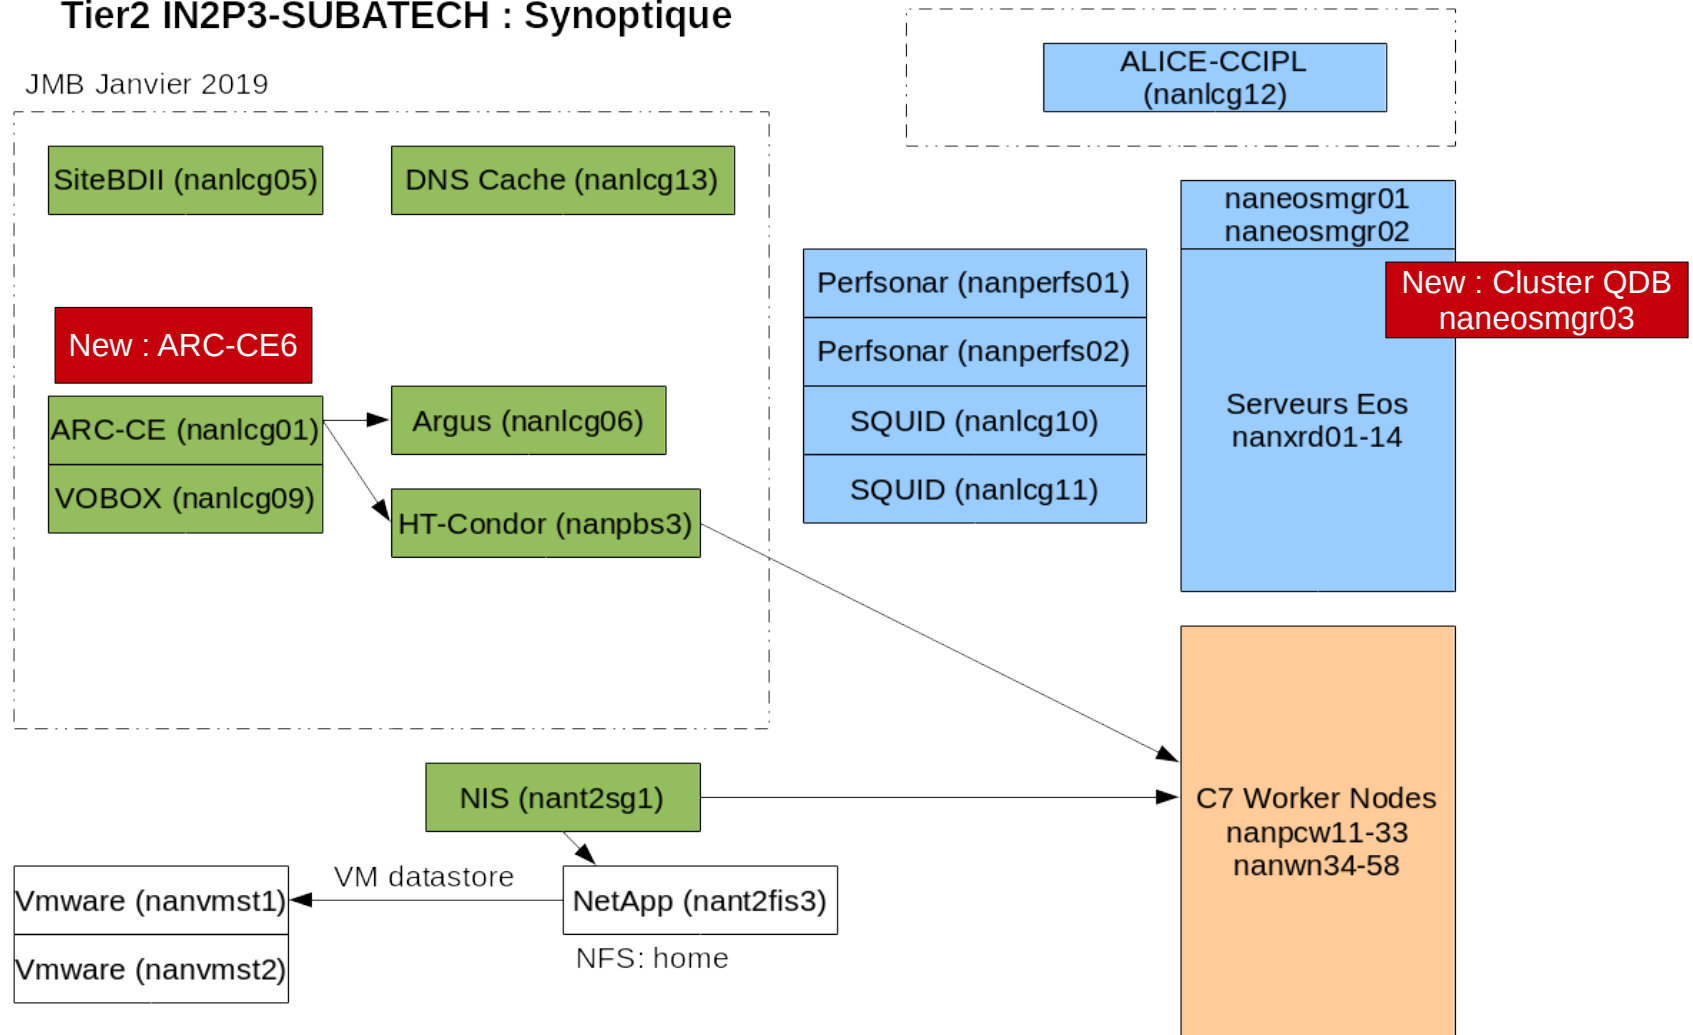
Tier2 IN2P3-SUBATECH : Synoptique

JMB Janvier 2019

ALICE-CCIPL (nanlcg12)

SiteBDII (nanlcg05)

DNS Cache (nanlcg13)

naneosmgr01
naneosmgr02

Perfsonar (nanperfs01)

New : Cluster QDB naneosmgr03

Perfsonar (nanperfs02)

New : ARC-CE6

Serveurs Eos nanxrd01-14

ARC-CE (nanlcg01)

Argus (nanlcg06)

SQUID (nanlcg10)

VOBOX (nanlcg09)

SQUID (nanlcg11)

HT-Condor (nanpbs3)

NIS (nant2sg1)

C7 Worker Nodes nanpcw11-33 nanwn34-58

VM datastore

Vmware (nanvmst1)

NetApp (nant2fis3)

Vmware (nanvmst2)

NFS: home